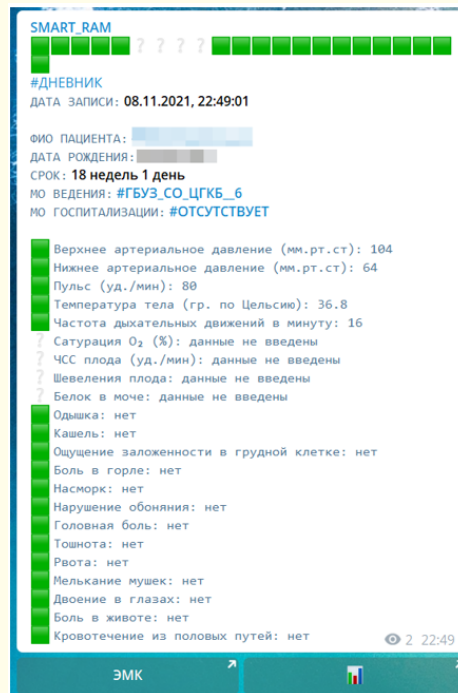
SMART_RAM
? ? ? ?

#ДНЕВНИК
ДАТА ЗАПИСИ: 08.11.2021, 22:49:01

ФИО ПАЦИЕНТА: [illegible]
ДАТА РОЖДЕНИЯ: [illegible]
СРОК: 18 недель 1 день
МО ВЕДЕНИЯ: #ГБУЗ_СО_ЦГКБ__6
МО ГОСПИТАЛИЗАЦИИ: #ОТСУТСТВУЕТ

Верхнее артериальное давление (мм.рт.ст): 104
Нижнее артериальное давление (мм.рт.ст): 64
Пульс (уд./мин): 80
Температура тела (гр. по Цельсию): 36.8
Частота дыхательных движений в минуту: 16
? Сатурация $O_2$ (%): данные не введены
? ЧСС плода (уд./мин): данные не введены
? Шевеления плода: данные не введены
? Белок в моче: данные не введены
Одышка: нет
Кашель: нет
Ощущение заложенности в грудной клетке: нет
Боль в горле: нет
Насморк: нет
Нарушение обоняния: нет
Головная боль: нет
Тошнота: нет
Рвота: нет
Мелькание мушек: нет
Двоение в глазах: нет
Боль в животе: нет
Кровотечение из половых путей: нет
2 22:49

ЭМК